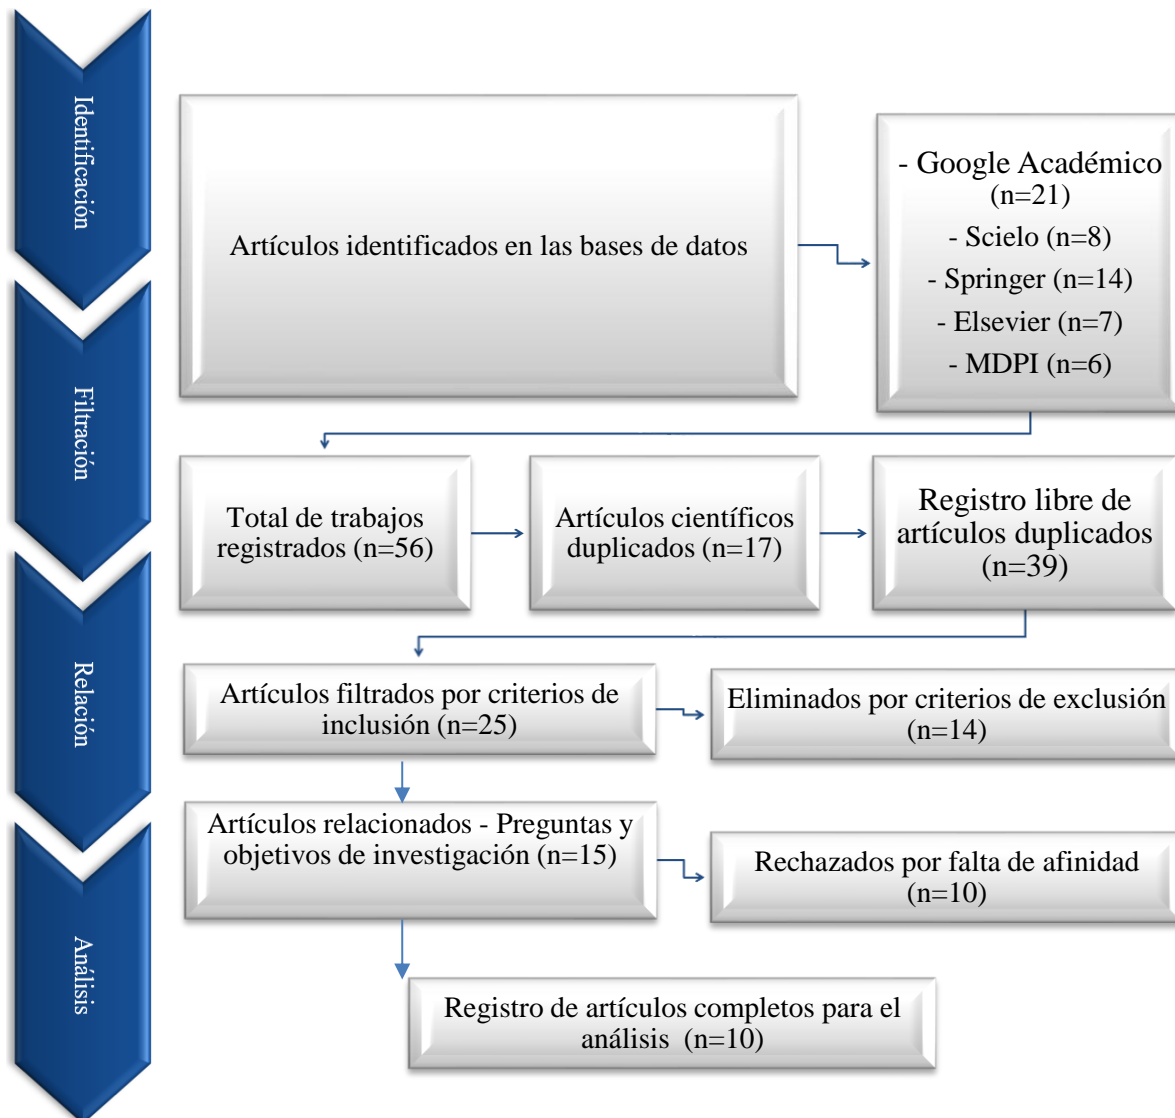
Identificación

Artículos identificados en las bases de datos

- Google Académico (n=21)
- Scielo (n=8)
- Springer (n=14)
- Elsevier (n=7)
- MDPI (n=6)

Filtración

Total de trabajos registrados (n=56)

Artículos científicos duplicados (n=17)

Registro libre de artículos duplicados (n=39)

Relación

Artículos filtrados por criterios de inclusión (n=25)

Eliminados por criterios de exclusión (n=14)

Artículos relacionados - Preguntas y objetivos de investigación (n=15)

Rechazados por falta de afinidad (n=10)

Análisis

Registro de artículos completos para el análisis (n=10)